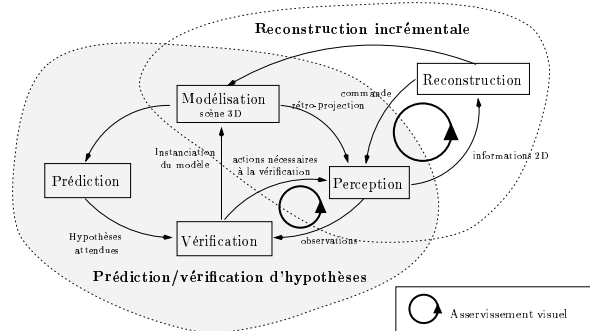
Reconstruction incrémentale

Reconstruction

Modélisation
scène 3D

commande
rétro-projection

Instanciation
du modèle

actions nécessaires
à la vérification

Prédiction

Perception

informations 2D

Hypothèses
attendues

Vérification

observations

Prédiction/vérification d'hypothèses

Asservissement visuel